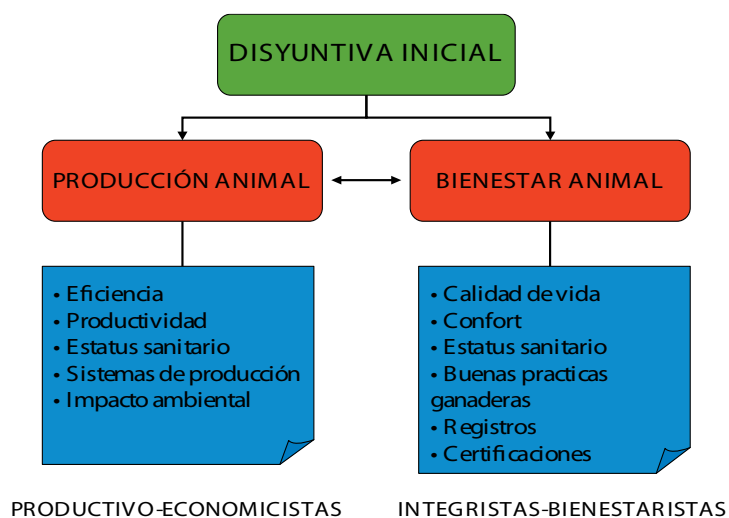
DISYUNTIVA INICIAL

PRODUCCIÓN ANIMAL

BIENESTAR ANIMAL

• Eficiencia
• Productividad
• Estatus sanitario
• Sistemas de producción
• Impacto ambiental

• Calidad de vida
• Confort
• Estatus sanitario
• Buenas practicas ganaderas
• Registros
• Certificaciones

PRODUCTIVO-ECONOMICISTAS

INTEGRISTAS-BIENESTARISTAS